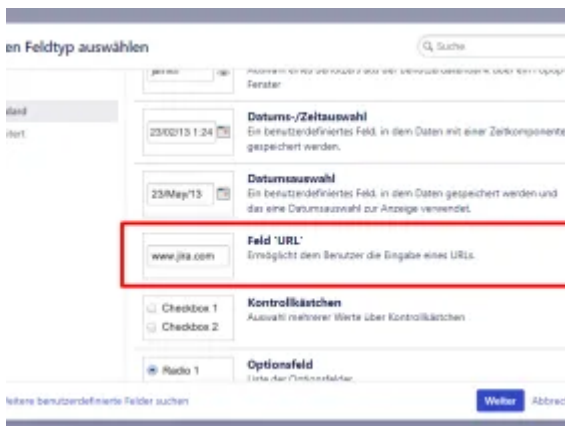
en Feldtyp auswählen

Suche

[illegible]and
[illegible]iert

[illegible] Auswahl eines Benutzers aus der Benutzerdatenbank über ein Popup-Fenster

23/02/13 1:24
Datums-/Zeitauswahl
Ein benutzerdefiniertes Feld, in dem Daten mit einer Zeitkomponente gespeichert werden.

23/May/13
Datumsauswahl
Ein benutzerdefiniertes Feld, in dem Daten gespeichert werden und das eine Datumsauswahl zur Anzeige verwendet.

www.jira.com
Feld 'URL'
Ermöglicht dem Benutzer die Eingabe eines URLs.

Checkbox 1
Checkbox 2
Kontrollkästchen
Auswahl mehrerer Werte über Kontrollkästchen

Radio 1
Optionsfeld
Liste der Optionsfelder

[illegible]eitere benutzerdefinierte Felder suchen

Weiter
Abbrec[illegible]